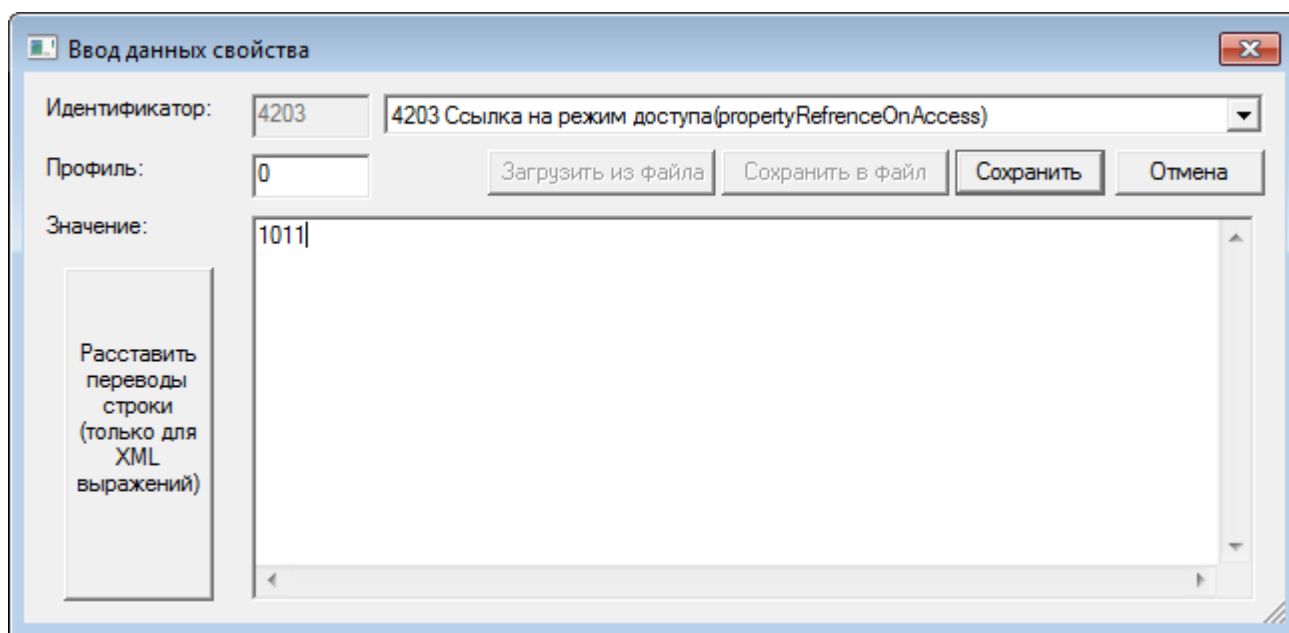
Ввод данных свойства

Идентификатор: 4203 4203 Ссылка на режим доступа(propertyRefrenceOnAccess)

Профиль: 0 Загрузить из файла Сохранить в файл Сохранить Отмена

Значение: 1011

Расставить переводы строки (только для XML выражений)